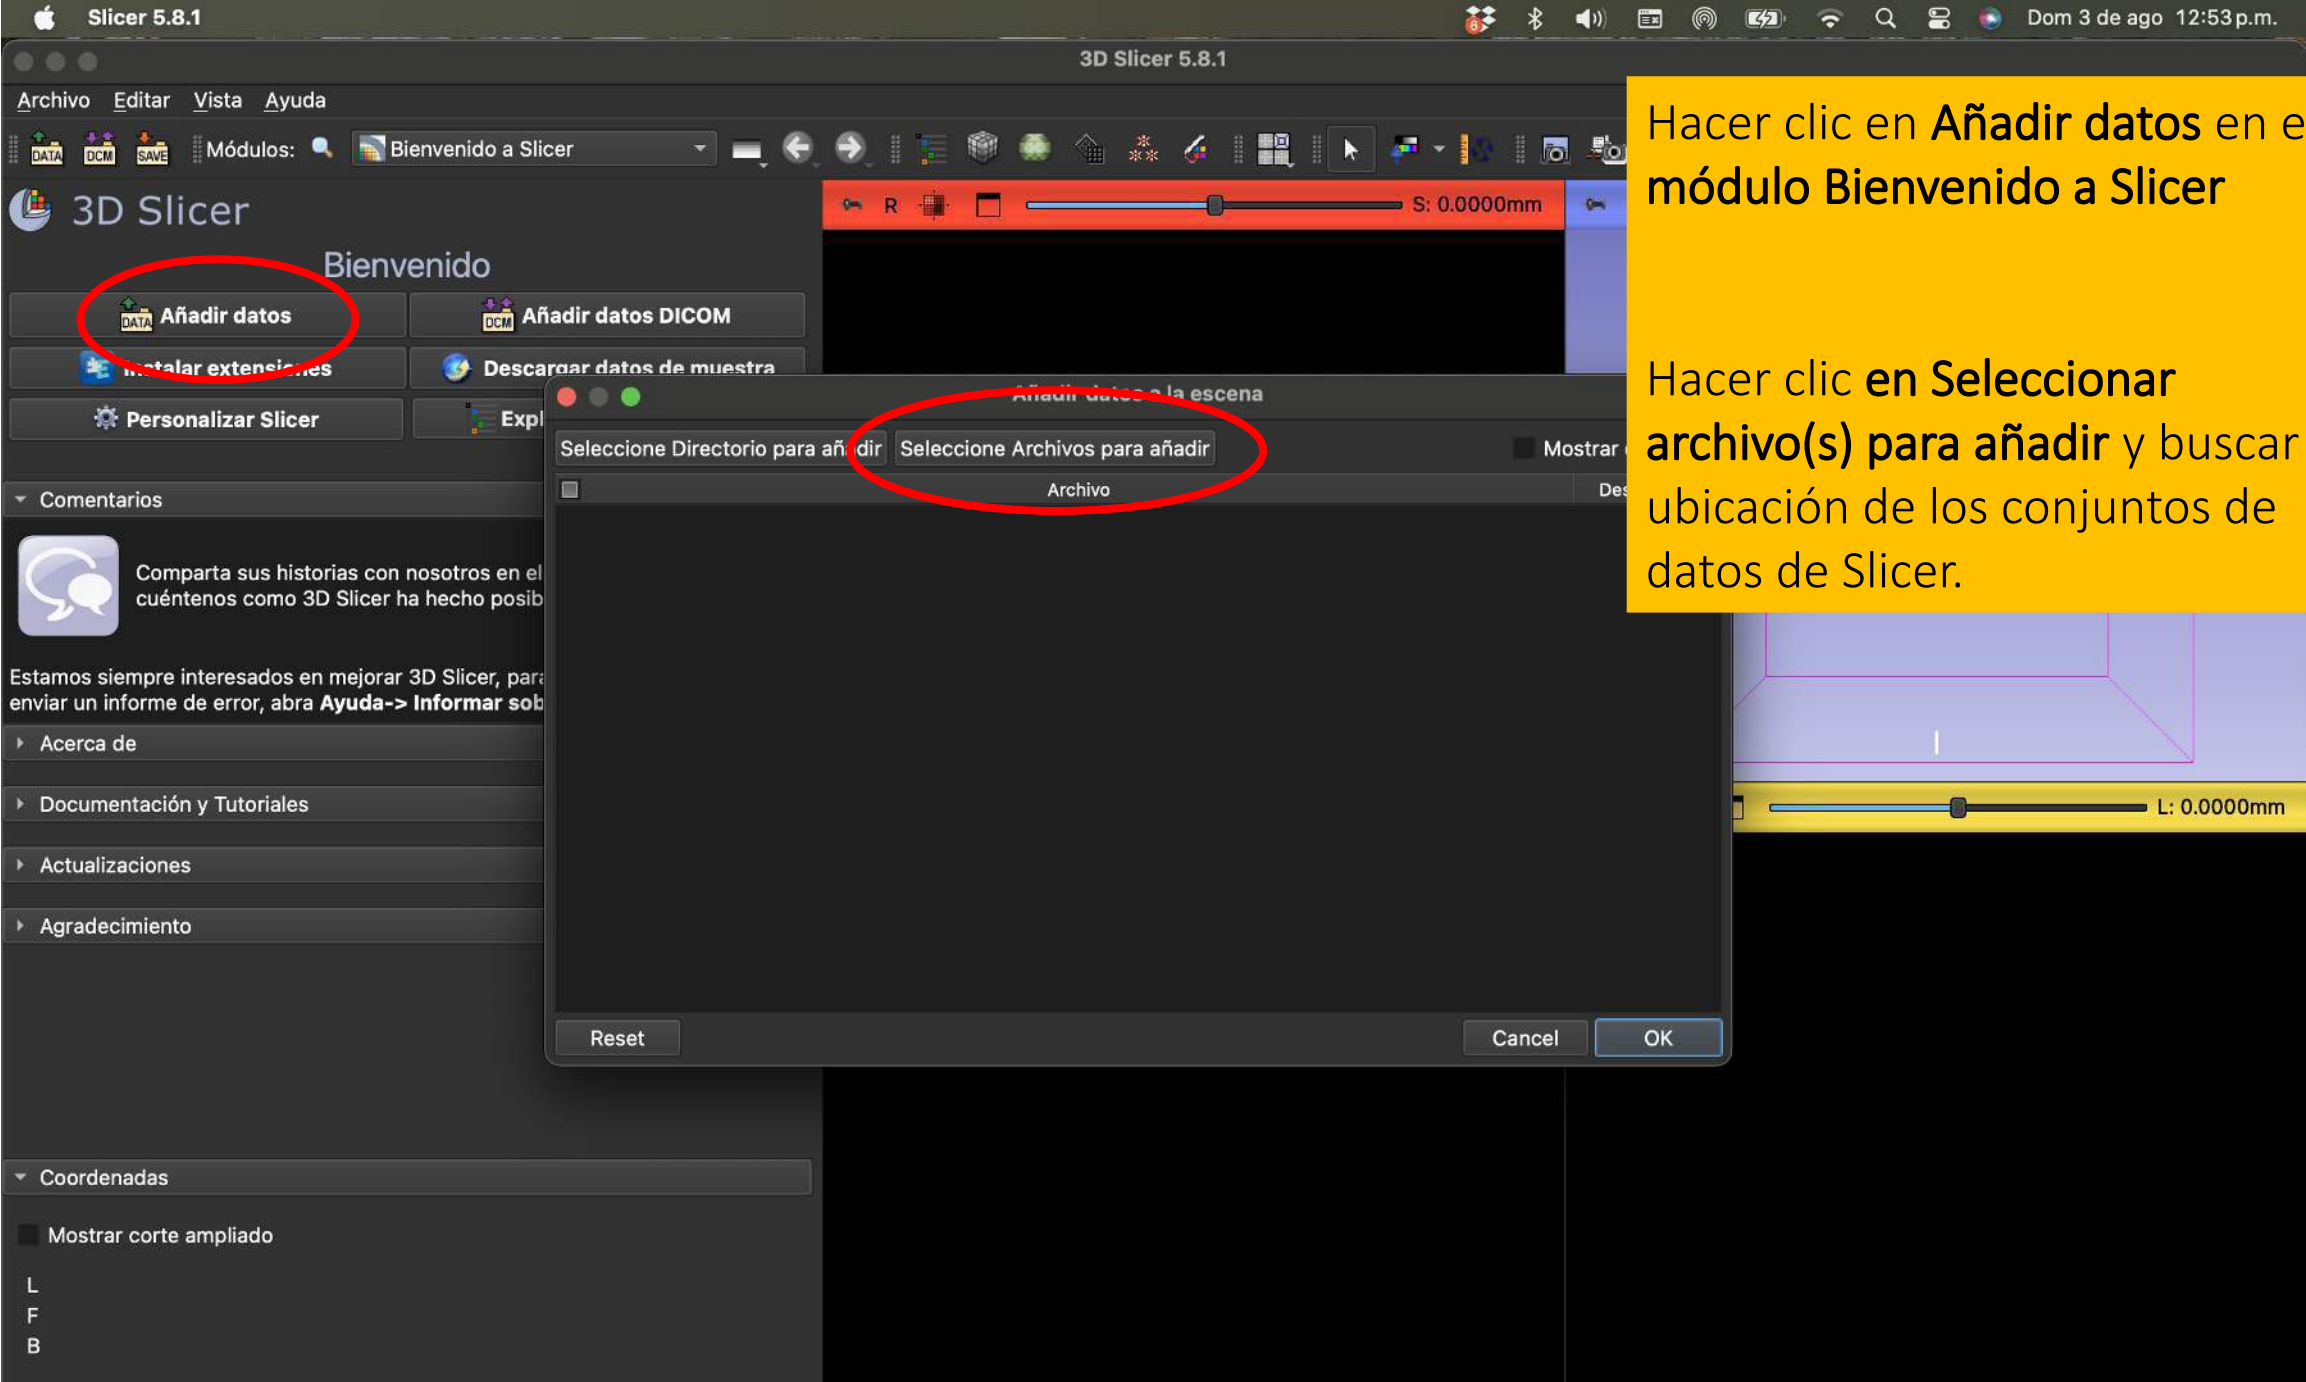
Slicer 5.8.1

Dom 3 de ago 12:53 p.m.

3D Slicer 5.8.1

Archivo Editar Vista Ayuda

DATA DCM SAVE Módulos: Bienvenido a Slicer

R S: 0.0000mm

3D Slicer

Bienvenido

Añadir datos

Añadir datos DICOM

Instalar extensiones

Descargar datos de muestra

Personalizar Slicer

Expl

Comentarios

Comparta sus historias con nosotros en el cuéntenos como 3D Slicer ha hecho posib

Estamos siempre interesados en mejorar 3D Slicer, para enviar un informe de error, abra **Ayuda-> Informar sob**

Acerca de

Documentación y Tutoriales

Actualizaciones

Agradecimiento

Coordenadas

Mostrar corte ampliado

L
F
B

Añadir datos a la escena

Seleccione Directorio para añadir

Seleccione Archivos para añadir

Mostrar

Archivo

Des

Reset

Cancel

OK

L: 0.0000mm

Hacer clic en **Añadir datos** en e **módulo Bienvenido a Slicer**

Hacer clic **en Seleccionar archivo(s) para añadir** y buscar ubicación de los conjuntos de datos de Slicer.